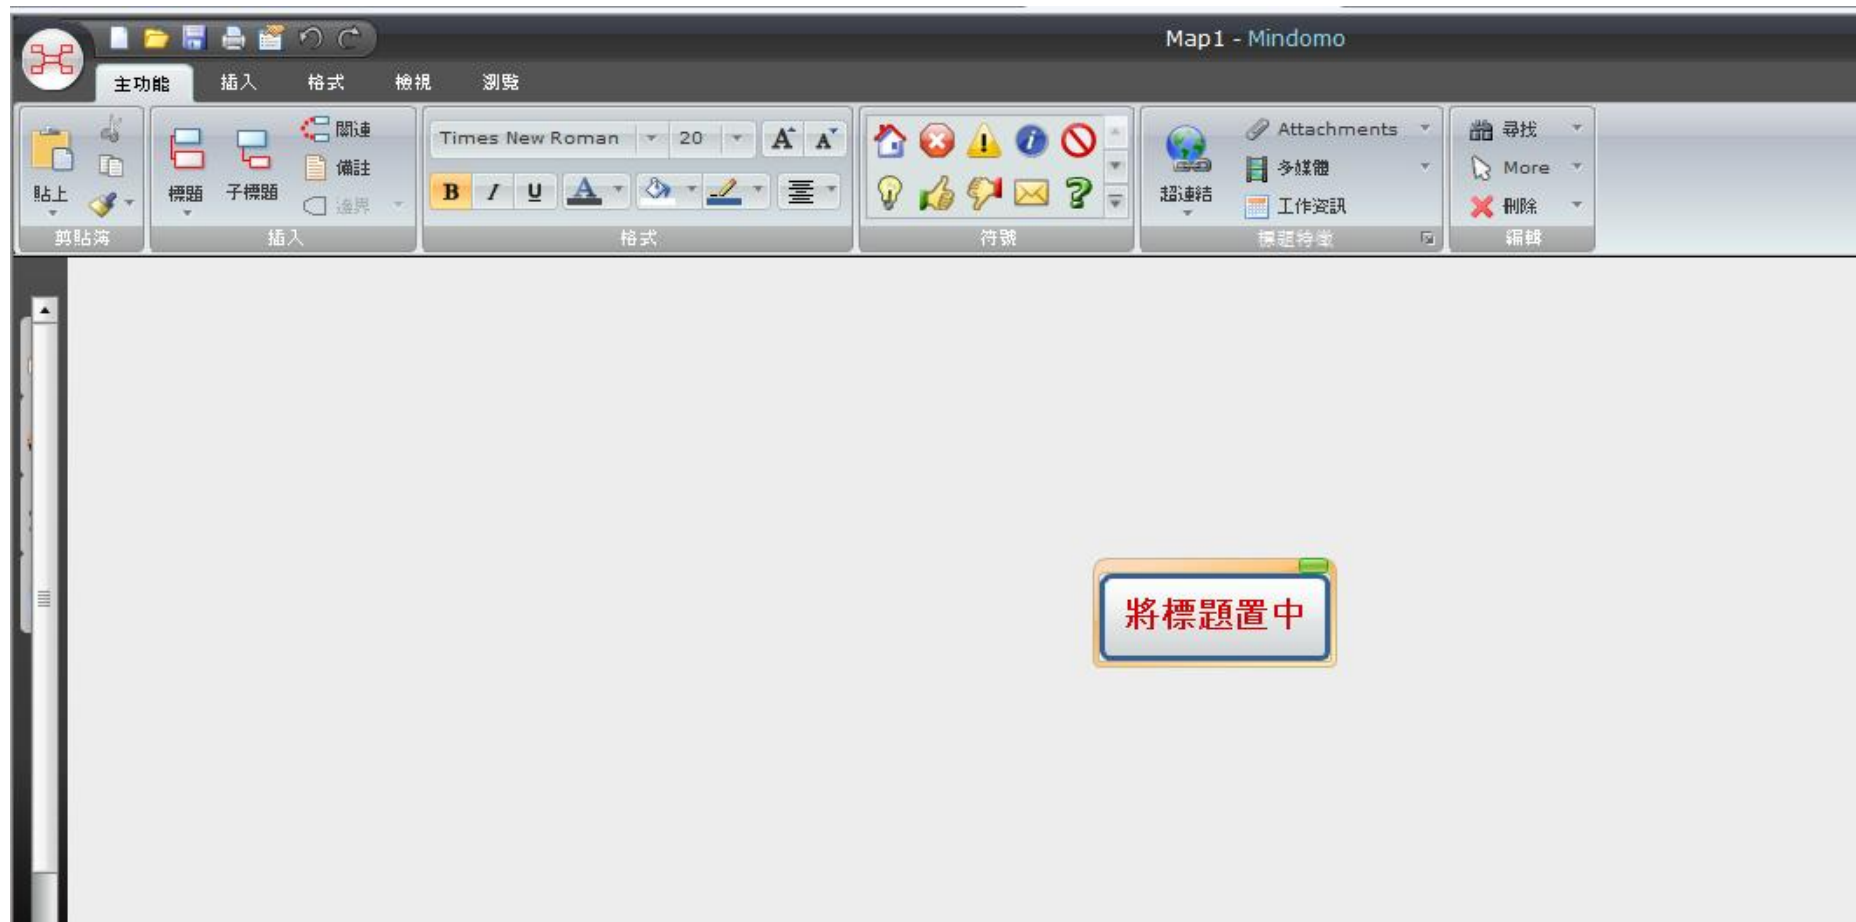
Map1 - Mindomo

主功能 插入 格式 檢視 瀏覽

貼上
剪貼簿

標題 子標題 關連 備註 邊界
插入

Times New Roman 20
B I U
格式

符號

超連結 Attachments 多媒體 工作資訊
標題特徵

尋找 More 刪除
編輯

將標題置中